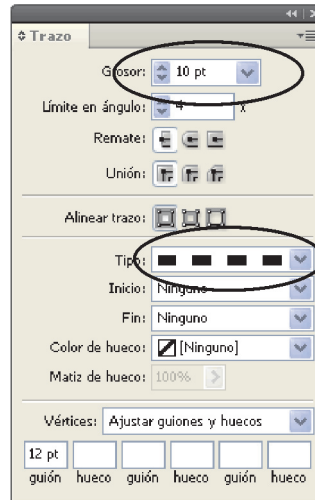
◂◂ | ✕
≑ Trazo

Grosor: 10 pt

Límite en ángulo: 4 x

Remate:

Unión:

Alinear trazo:

Tipo:

Inicio: Ninguno

Fin: Ninguno

Color de hueco: [Ninguno]

Matiz de hueco: 100%

Vértices: Ajustar guiones y huecos

| 12 pt | | | | | |
|---|---|---|---|---|---|
| guión | hueco | guión | hueco | guión | hueco |